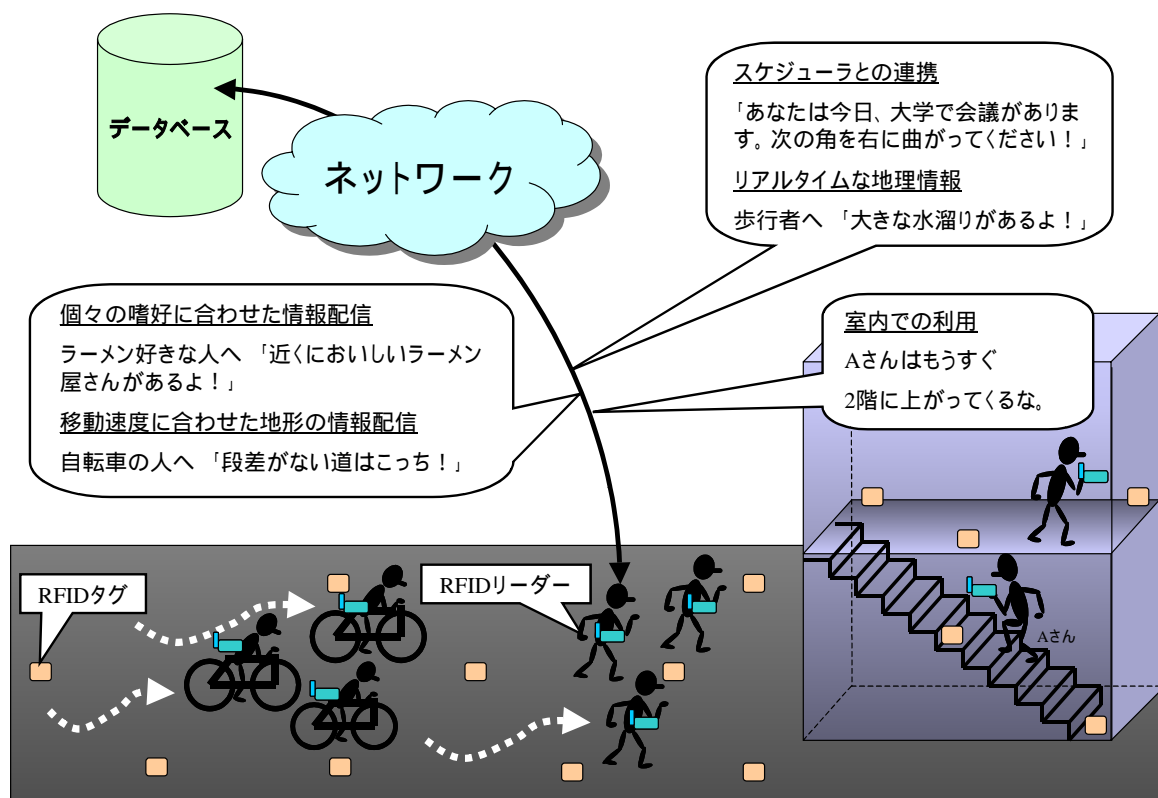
データベース

ネットワーク

スケジューラとの連携

「あなたは今日、大学で会議があります。次の角を右に曲がってください！」

リアルタイムな地理情報

歩行者へ 「大きな水溜りがあるよ！」

個々の嗜好に合わせた情報配信

ラーメン好きな人へ 「近くにおいしいラーメン屋さんがあるよ！」

移動速度に合わせた地形の情報配信

自転車の人へ 「段差がない道はこっち！」

室内での利用

Aさんはもうすぐ

2階に上がってくるな。

RFIDタグ

RFIDリーダー

Aさん